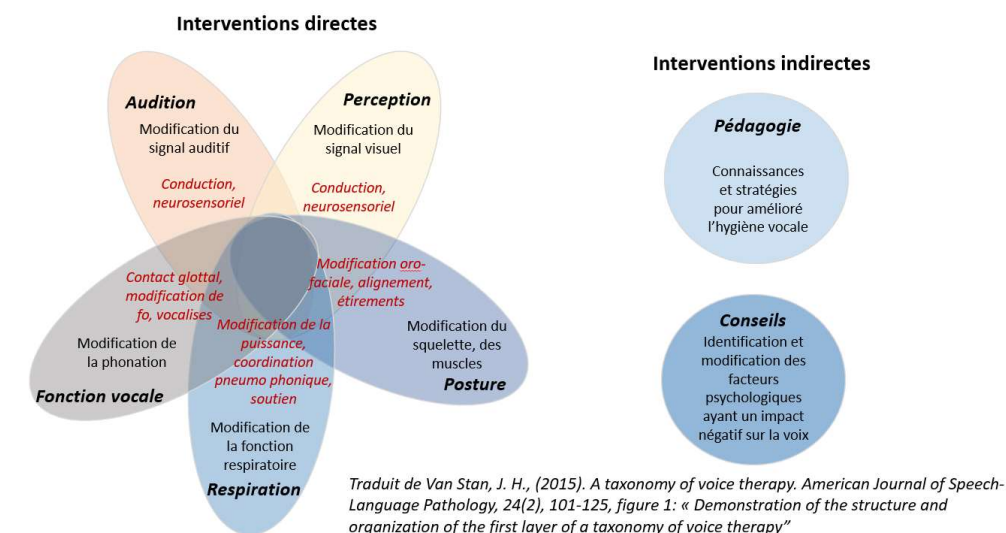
Interventions directes

Audition
Modification du signal auditif
Conduction, neurosensoriel

Perception
Modification du signal visuel
Conduction, neurosensoriel

Contact glottal, modification de fo, vocalises

Modification oro-faciale, alignement, étirements

Modification de la puissance, coordination pneumo phonique, soutien

Modification de la phonation
Fonction vocale

Modification du squelette, des muscles
Posture

Modification de la fonction respiratoire
Respiration

Interventions indirectes

Pédagogie
Connaissances et stratégies pour amélioré l'hygiène vocale

Conseils
Identification et modification des facteurs psychologiques ayant un impact négatif sur la voix

Traduit de Van Stan, J. H., (2015). A taxonomy of voice therapy. American Journal of Speech-Language Pathology, 24(2), 101-125, figure 1: « Demonstration of the structure and organization of the first layer of a taxonomy of voice therapy"